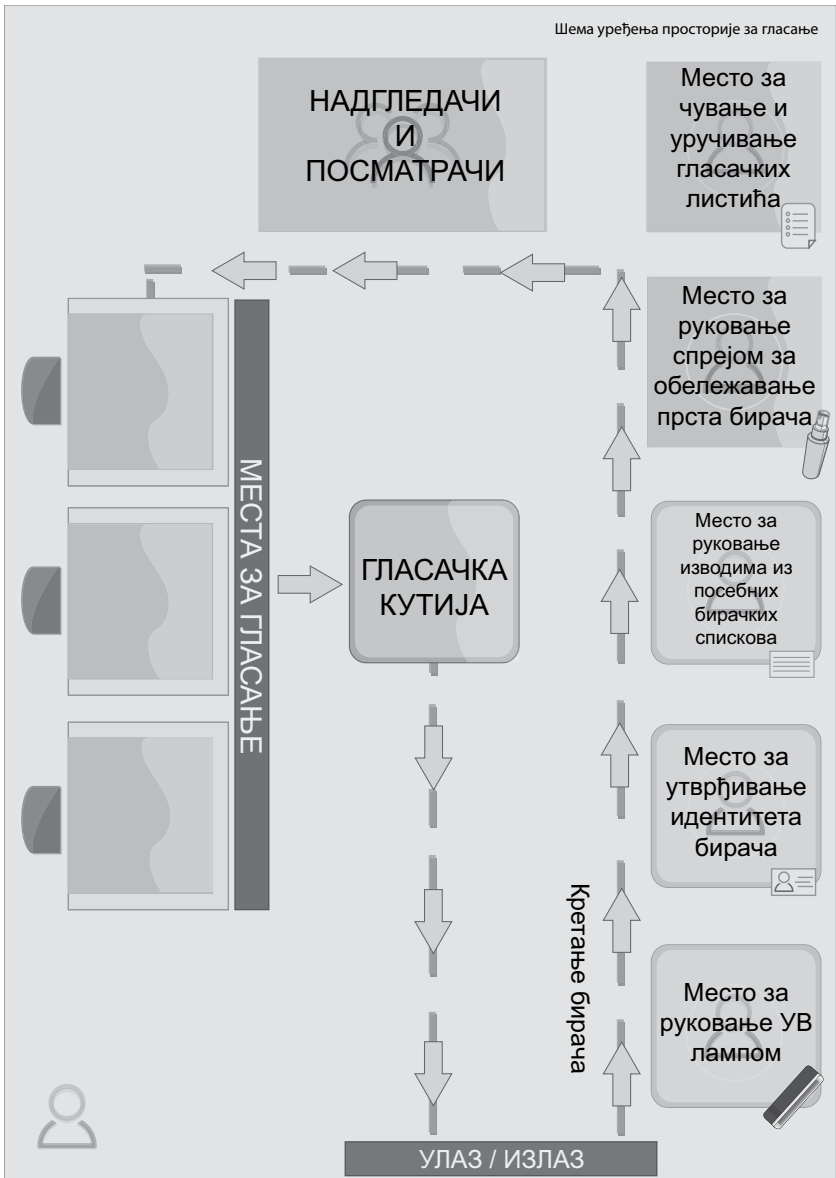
Шема уређења просторије за гласање

НАДГЛЕДАЧИ И ПОСМАТРАЧИ

Место за чување и уручивање гласачких листића

Место за руковање спрејом за обележавање прста бирача

МЕСТА ЗА ГЛАСАЊЕ

ГЛАСАЧКА КУТИЈА

Место за руковање изводима из посебних бирачких спискова

Место за утврђивање идентитета бирача

Кретање бирача

Место за руковање УВ лампом

УЛАЗ / ИЗЛАЗ